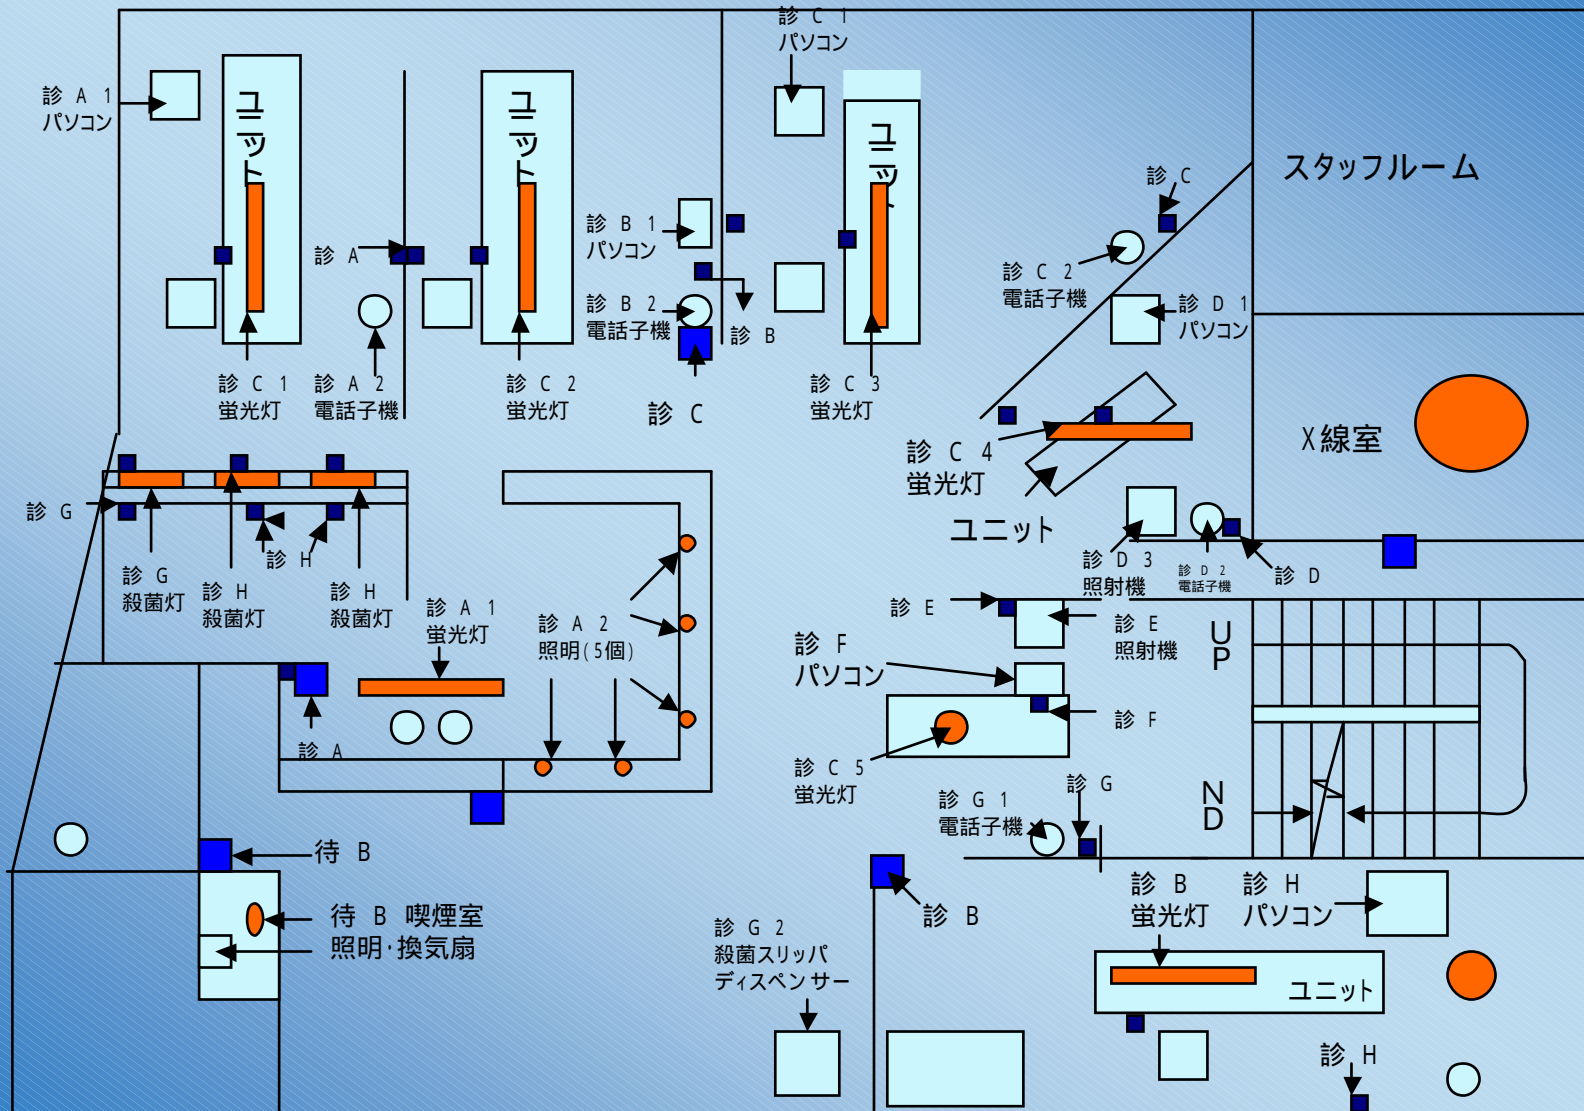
診 C 1
パソコン

診 A 1
パソコン

ユニット

ユニット

ユニット

スタッフルーム

診 C

診 B 1
パソコン

診 A

診 C 2
電話子機

診 D 1
パソコン

診 B 2
電話子機

診 B

診 C 1
蛍光灯

診 A 2
電話子機

診 C 2
蛍光灯

診 C

診 C 3
蛍光灯

X線室

診 C 4
蛍光灯

ユニット

診 G

診 H

診 G
殺菌灯

診 H
殺菌灯

診 H
殺菌灯

診 A 1
蛍光灯

診 A 2
照明(5個)

診 D 3
照射機

診 D 2
電話子機

診 D

診 E

診 E
照射機

UP

診 F
パソコン

診 F

診 A

診 C 5
蛍光灯

診 G

診 G 1
電話子機

ND

待 B

待 B 喫煙室
照明·換気扇

診 B

診 B
蛍光灯

診 H
パソコン

診 G 2
殺菌スリッパ
ディスペンサー

ユニット

診 H